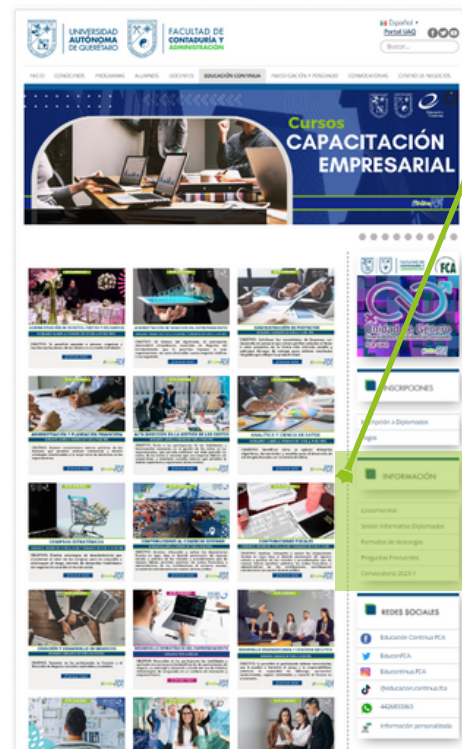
UNIVERSIDAD AUTÓNOMA DE QUERÉTARO

FACULTAD DE CONTADURÍA Y ADMINISTRACIÓN

Español
Portal UAQ
Buscar...

INICIO CONÓCENOS PROGRAMAS ALUMNOS DOCENTES EDUCACIÓN CONTINUA INVESTIGACIÓN Y POSGRADO CONVOCATORIAS CENTRO DE NEGOCIOS

Cursos
CAPACITACIÓN EMPRESARIAL

ADMINISTRACIÓN DE PROYECTOS

ADMINISTRACIÓN Y PLANEACIÓN FINANCIERA

ANALÍTICA Y CIENCIA DE DATOS

COMPRAS ESTRATÉGICAS

CONTABILIDAD FISCAL

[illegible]

INSCRIPCIONES

Inscripción a Diplomados
Pagos

INFORMACIÓN

Lineamientos
Sesión Informativa Diplomados
Formatos de descarga
Preguntas Frecuentes
Convocatoria 2025-1

REDES SOCIALES

Educación Continua FCA
EduconFCA
EducontinuaFCA
@educacion.continua.fca
4426833363
Información personalizada